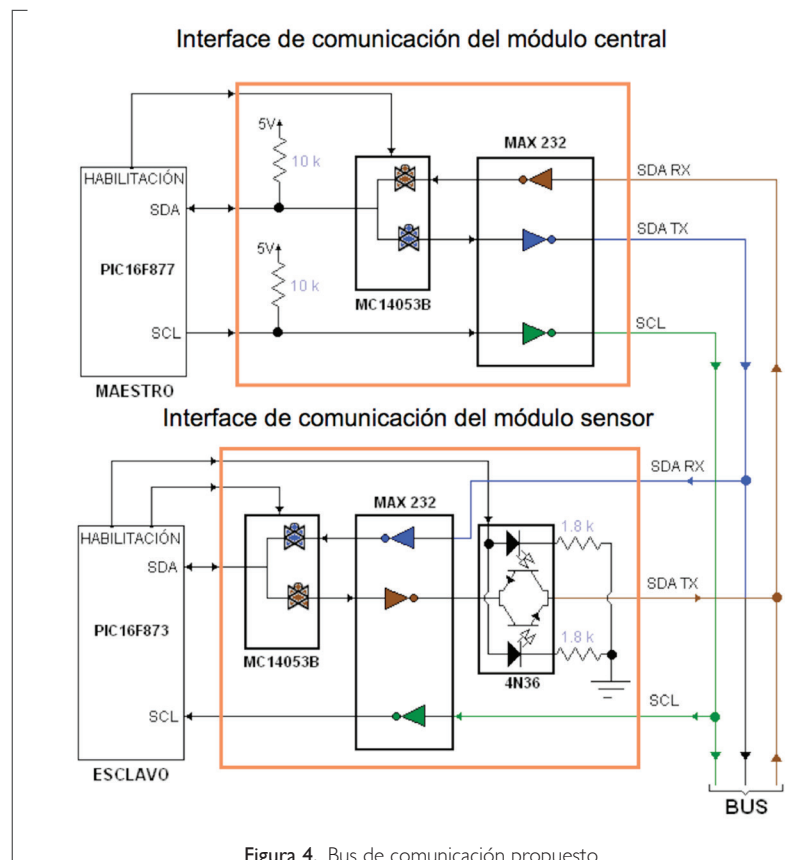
Interface de comunicación del módulo central

5V

10 k

HABILITACIÓN

SDA

PIC16F877

5V

10 k

SCL

MAESTRO

MC14053B

MAX 232

SDA RX

SDA TX

SCL

Interface de comunicación del módulo sensor

SDA RX

HABILITACIÓN

SDA

PIC16F873

SCL

ESCLAVO

MC14053B

MAX 232

1.8 k

1.8 k

4N36

SDA TX

SCL

BUS

Figura 4. Bus de comunicación propuesto